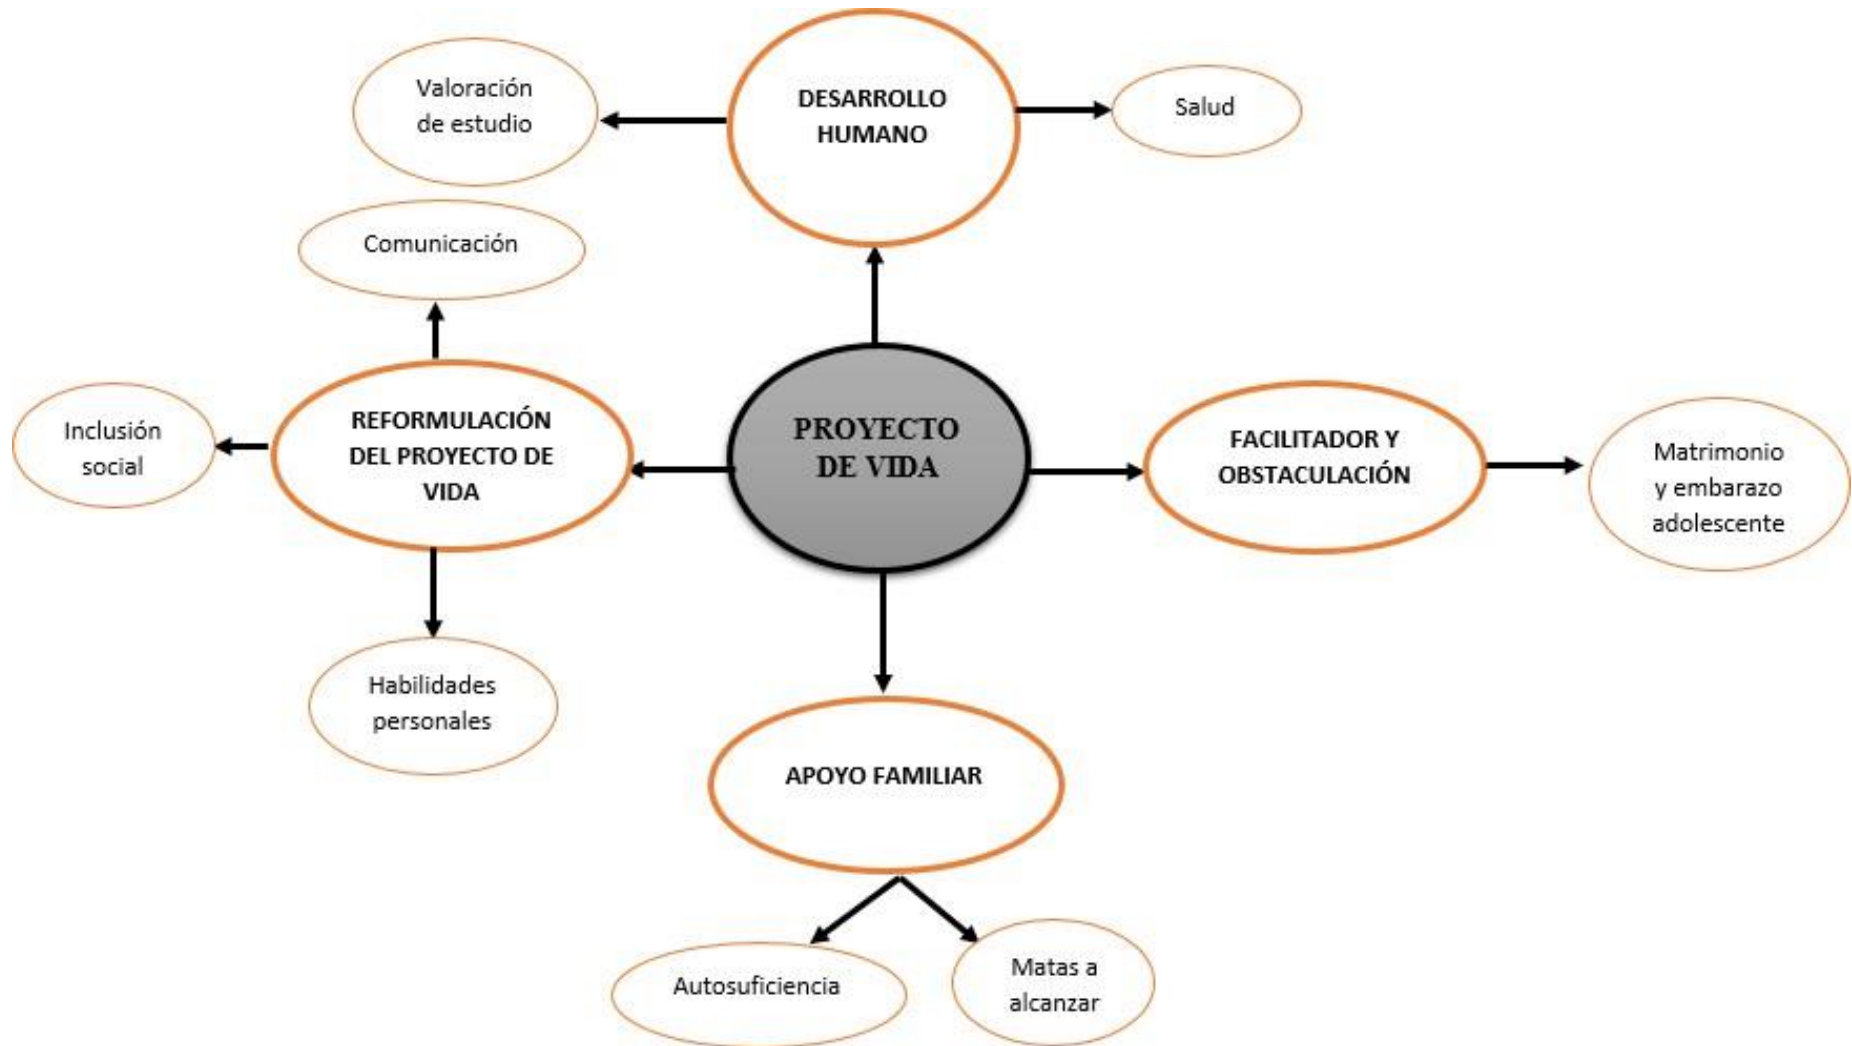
Valoración de estudio

DESARROLLO HUMANO

Salud

Comunicación

Inclusión social

REFORMULACIÓN DEL PROYECTO DE VIDA

PROYECTO DE VIDA

FACILITADOR Y OBSTACULACIÓN

Matrimonio y embarazo adolescente

Habilidades personales

APOYO FAMILIAR

Autosuficiencia

Matas a alcanzar